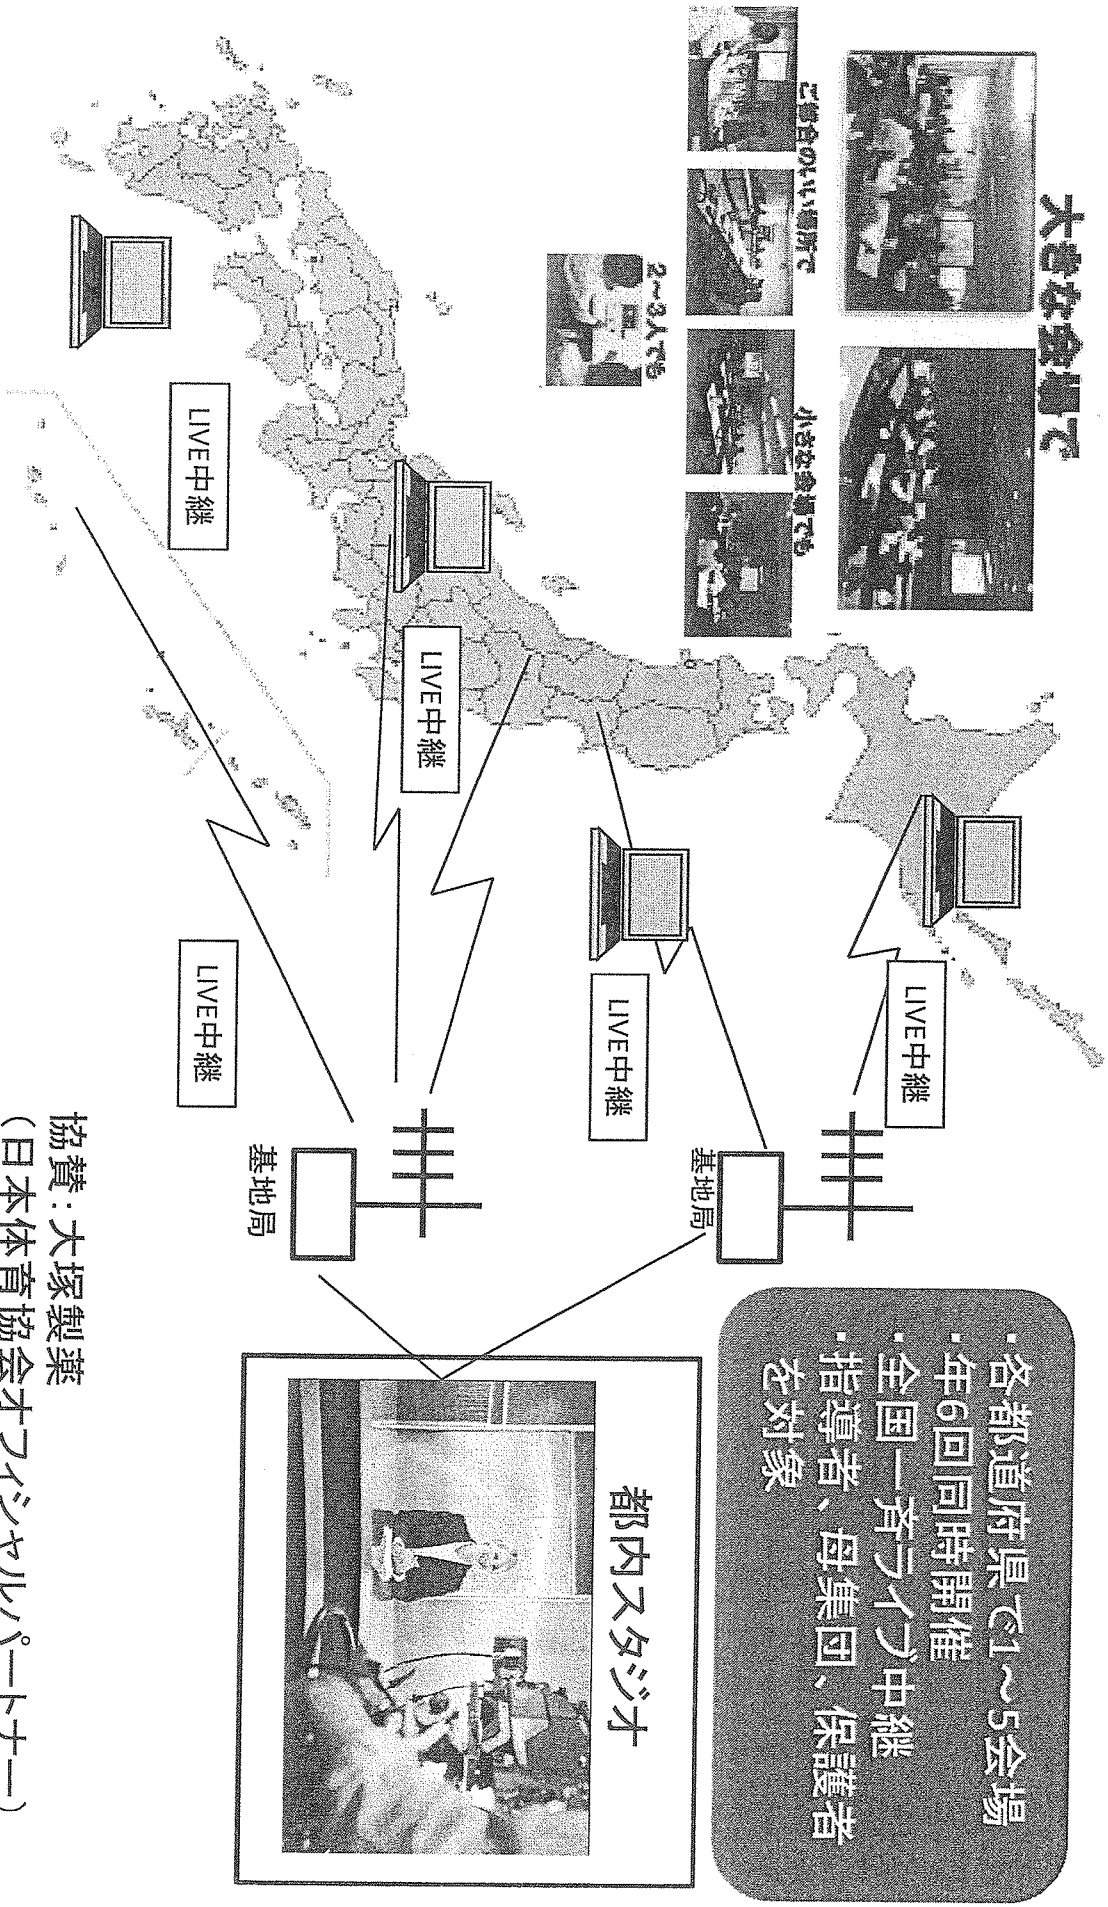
大きな会場で

ご都合のよい場所で

小さな会場でも

2～3人でも

LIVE中継

LIVE中継

LIVE中継

LIVE中継

LIVE中継

基地局

基地局

・各都道府県で1～5会場
・年6回同時開催
・全国一斉ライブ中継
・指導者、母集団、保護者を対象

都内スタジオ

協賛：大塚製薬
（日本体育協会オフィシャルパートナー）